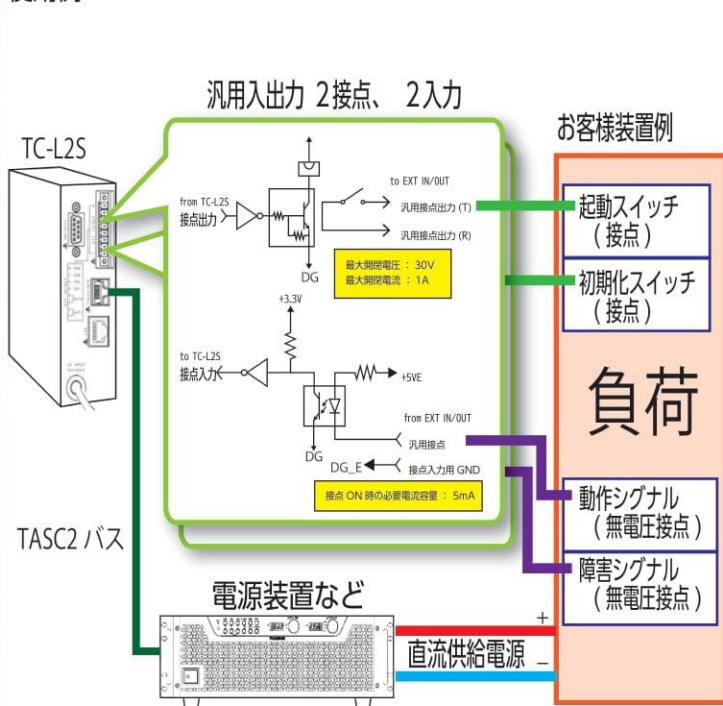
汎用入出力 2接点、 2入力

TC-L2S

お客様装置例

from TC-L2S
接点出力

to EXT IN/OUT
汎用接点出力 (T)
汎用接点出力 (R)

DG

最大開閉電圧 : 30V
最大開閉電流 : 1A

起動スイッチ
(接点)

初期化スイッチ
(接点)

+3.3V

to TC-L2S
接点入力

+5VE

負荷

from EXT IN/OUT
汎用接点

DG

DG_E
接点入力用 GND

接点 ON 時の必要電流容量 : 5mA

動作シグナル
(無電圧接点)

TASC2 バス

障害シグナル
(無電圧接点)

電源装置など

+

直流供給電源

−